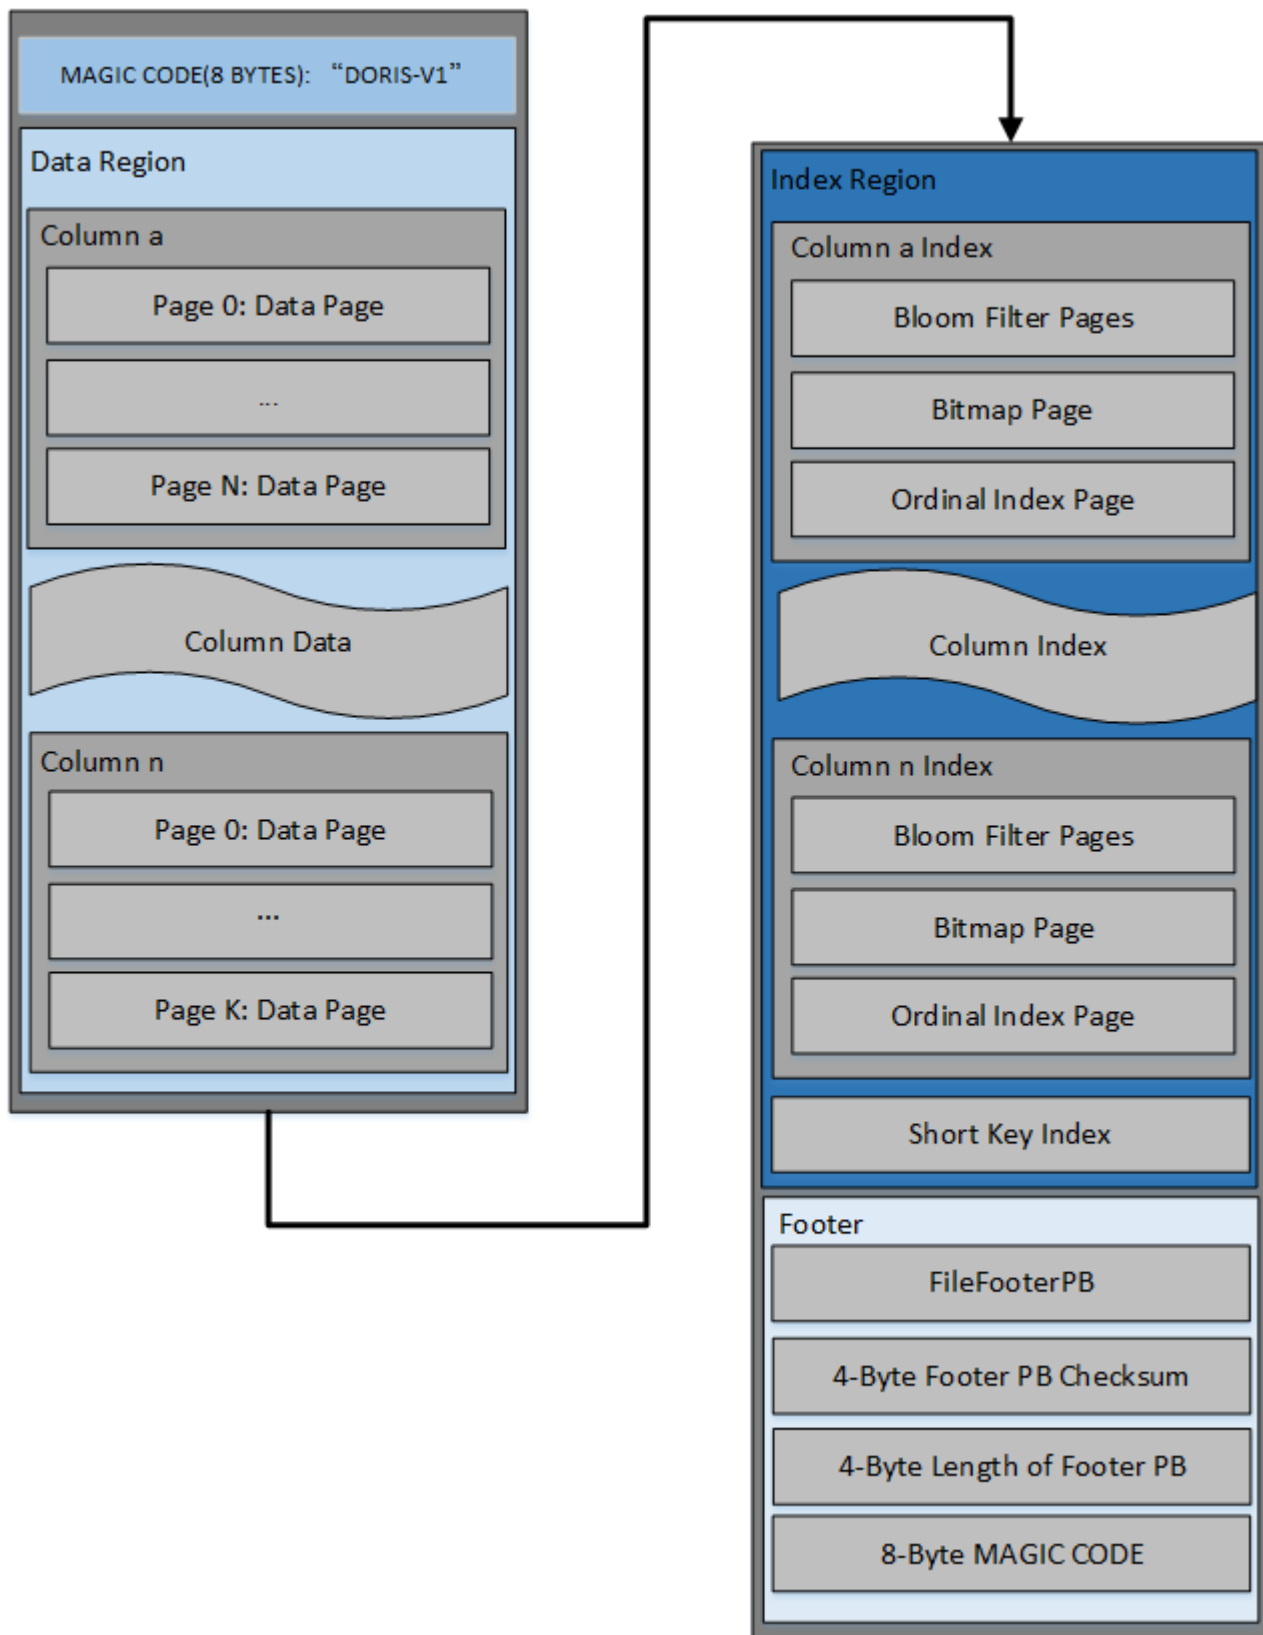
MAGIC CODE(8 BYTES): “DORIS-V1”

Data Region

Column a

Page 0: Data Page

...

Page N: Data Page

Column Data

Column n

Page 0: Data Page

...

Page K: Data Page

Index Region

Column a Index

Bloom Filter Pages

Bitmap Page

Ordinal Index Page

Column Index

Column n Index

Bloom Filter Pages

Bitmap Page

Ordinal Index Page

Short Key Index

Footer

FileFooterPB

4-Byte Footer PB Checksum

4-Byte Length of Footer PB

8-Byte MAGIC CODE